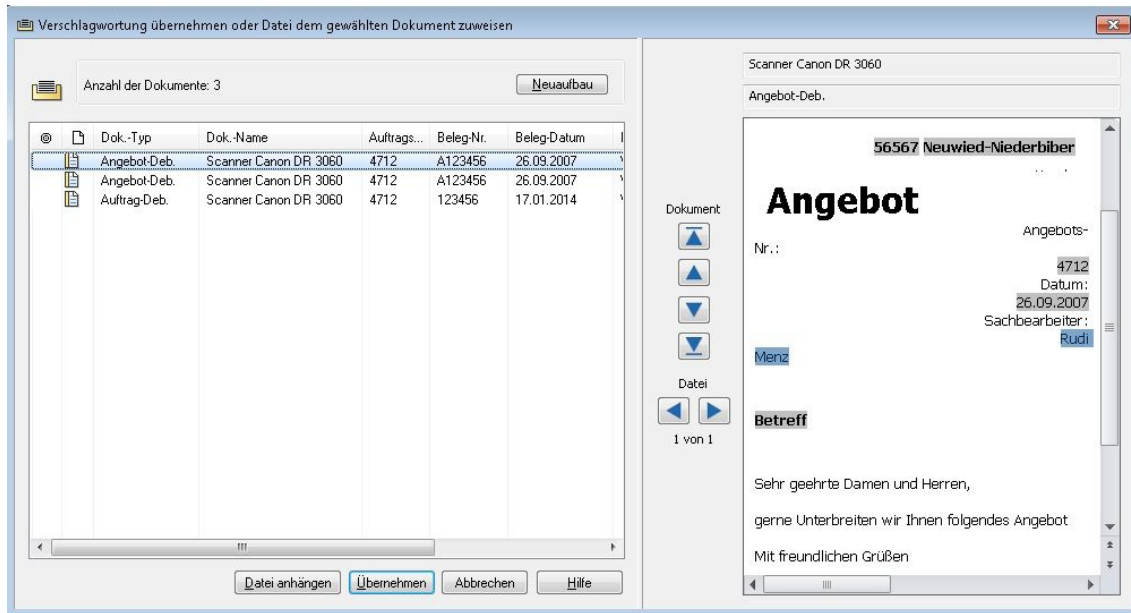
Verschlagwortung übernehmen oder Datei dem gewählten Dokument zuweisen

Anzahl der Dokumente: 3

Neuaufbau

| | | Dok.-Typ | Dok.-Name | Auftrags... | Beleg-Nr. | Beleg-Datum |
|---|---|---|---|---|---|---|
| | | Angebot-Deb. | Scanner Canon DR 3060 | 4712 | A123456 | 26.09.2007 |
| | | Angebot-Deb. | Scanner Canon DR 3060 | 4712 | A123456 | 26.09.2007 |
| | | Auftrag-Deb. | Scanner Canon DR 3060 | 4712 | 123456 | 17.01.2014 |

Datei anhängen Übernehmen Abbrechen Hilfe

Dokument

Datei

1 von 1

Scanner Canon DR 3060

Angebot-Deb.

56567 Neuwied-Niederbiber

Angebot

Angebots-Nr.: 4712
Datum: 26.09.2007
Sachbearbeiter: Rudi Menz

Betreff

Sehr geehrte Damen und Herren,

gerne Unterbreiten wir Ihnen folgendes Angebot

Mit freundlichen Grüßen